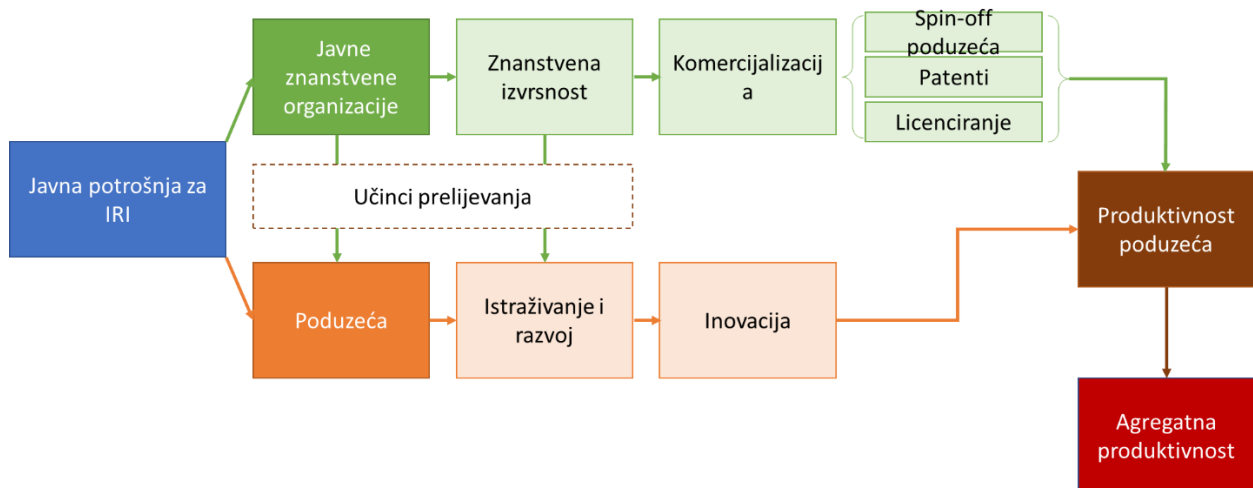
Javna potrošnja za IRI

Javne znanstvene organizacije

Znanstvena izvrsnost

Komercijalizacij a

Spin-off poduzeća

Patenti

Licenciranje

Učinci prelijevanja

Poduzeća

Istraživanje i razvoj

Inovacija

Produktivnost poduzeća

Agregatna produktivnost